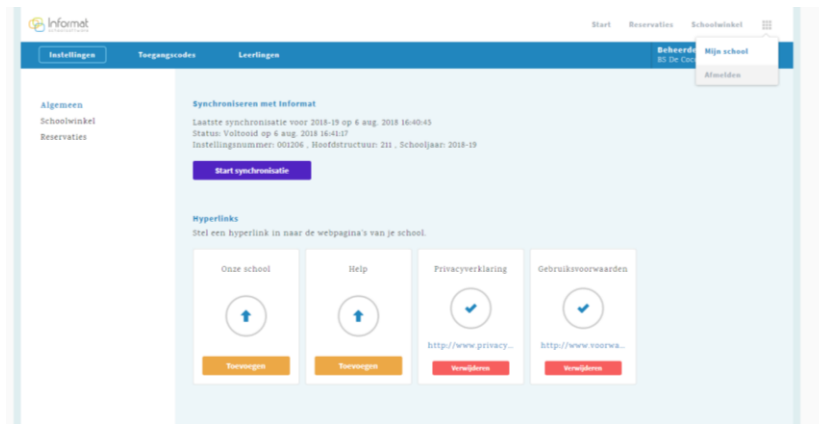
Informat

Start Reservaties Schoolwinkel

Instellingen Toegangscodes Leerlingen

Beheerd
BS De Coc

Mijn school
Afmelden

Algemeen
Schoolwinkel
Reservaties

Synchroniseren met Informat

Laatste synchronisatie voor 2018-19 op 6 aug. 2018 16:40:45
Status: Voltooid op 6 aug. 2018 16:41:17
Instellingsnummer: 001206 , Hoofdstructuur: 211 , Schooljaar: 2018-19

Start synchronisatie

Hyperlinks

Stel een hyperlink in naar de webpagina's van je school.

Onze school

Toevoegen

Help

Toevoegen

Privacyverklaring

http://www.privacy...

Verwijderen

Gebruiksvoorwaarden

http://www.voorwa...

Verwijderen